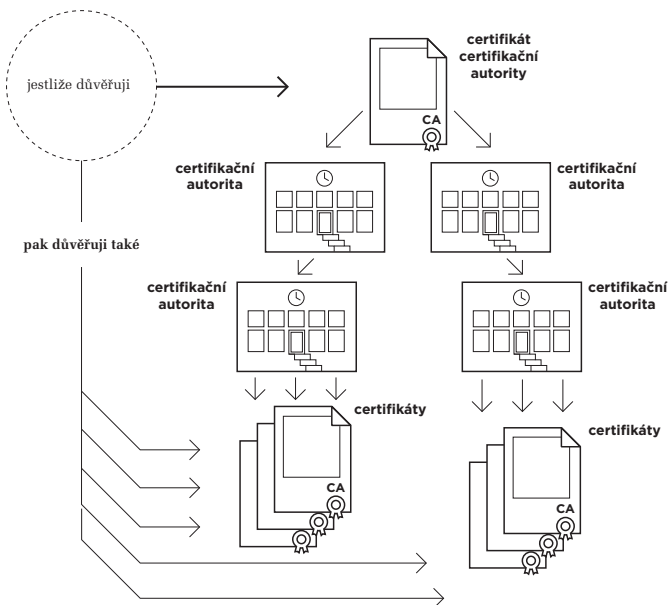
jestliže důvěřuji

certifikát certifikační autority

CA

certifikační autorita

certifikační autorita

pak důvěřuji také

certifikační autorita

certifikační autorita

certifikáty

CA

certifikáty

CA